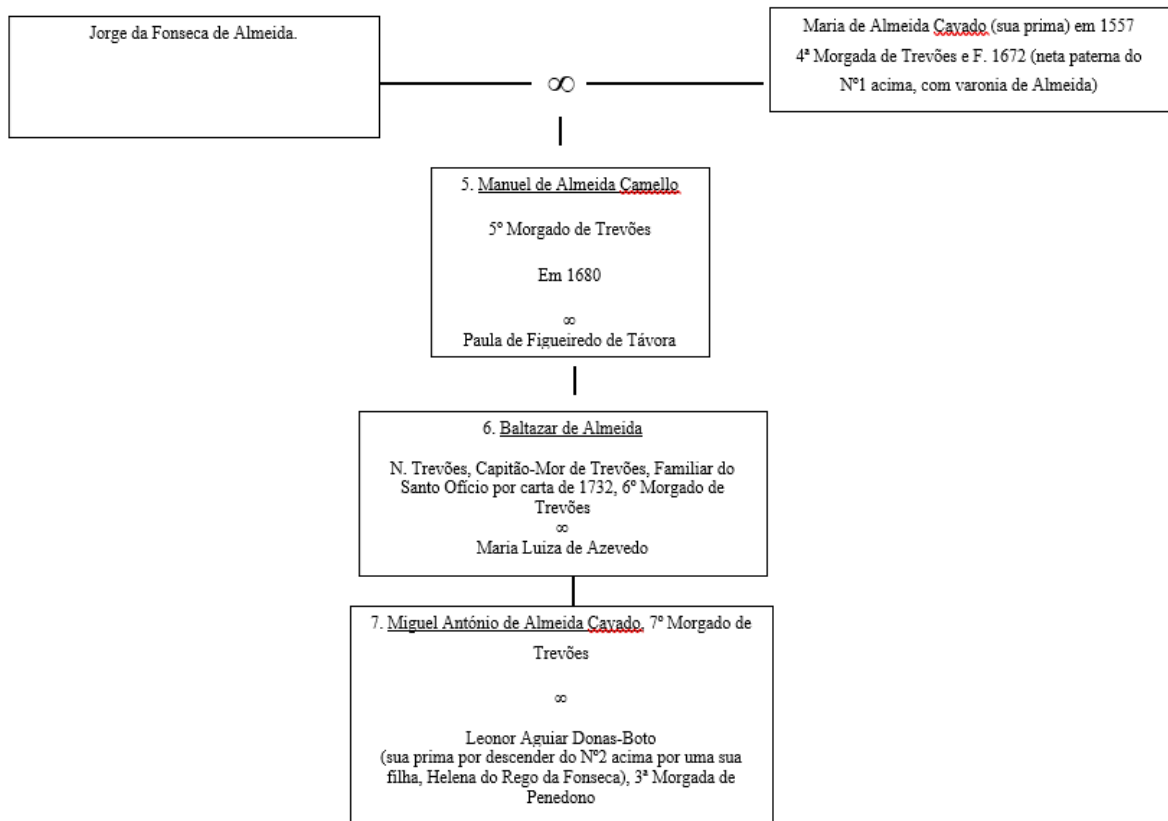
Jorge da Fonseca de Almeida.

$\infty$

Maria de Almeida Cavado (sua prima) em 1557 4ª Morgada de Trevões e F. 1672 (neta paterna do Nº1 acima, com varonia de Almeida)

5. Manuel de Almeida Camello

5º Morgado de Trevões

Em 1680

$\infty$
Paula de Figueiredo de Távora

6. Baltazar de Almeida

N. Trevões, Capitão-Mor de Trevões, Familiar do Santo Ofício por carta de 1732, 6º Morgado de Trevões
$\infty$
Maria Luiza de Azevedo

7. Miguel António de Almeida Cavado, 7º Morgado de Trevões

$\infty$

Leonor Aguiar Donas-Boto
(sua prima por descender do Nº2 acima por uma sua filha, Helena do Rego da Fonseca), 3ª Morgada de Penedono